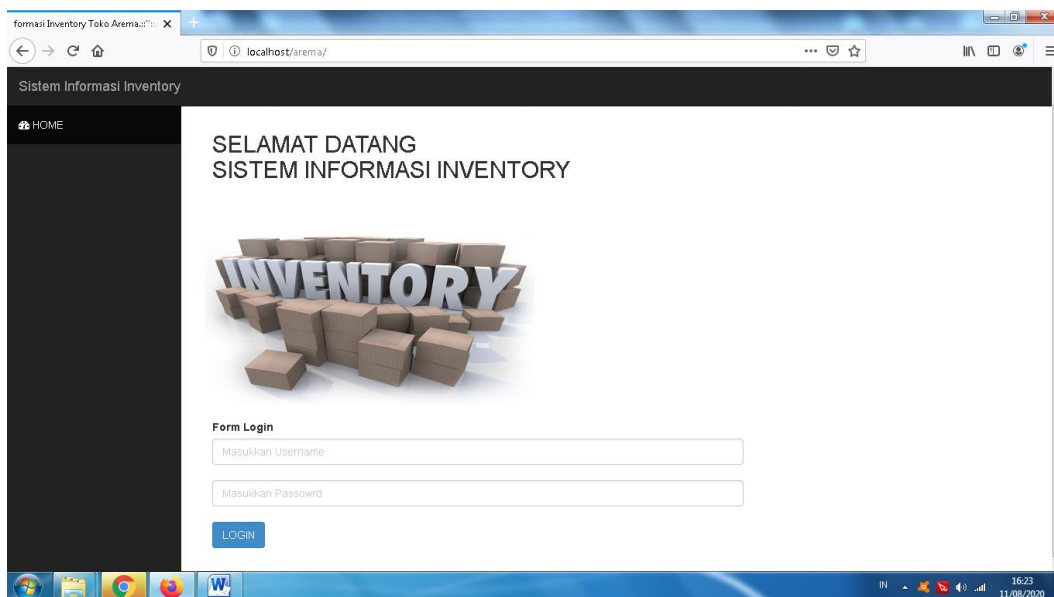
formasi Inventory Toko Arema.::"

localhost/arema/

Sistem Informasi Inventory

HOME

SELAMAT DATANG
SISTEM INFORMASI INVENTORY

INVENTORY

Form Login

Masukkan Username

Masukkan Passowrd

LOGIN

IN

16:23
11/08/2020